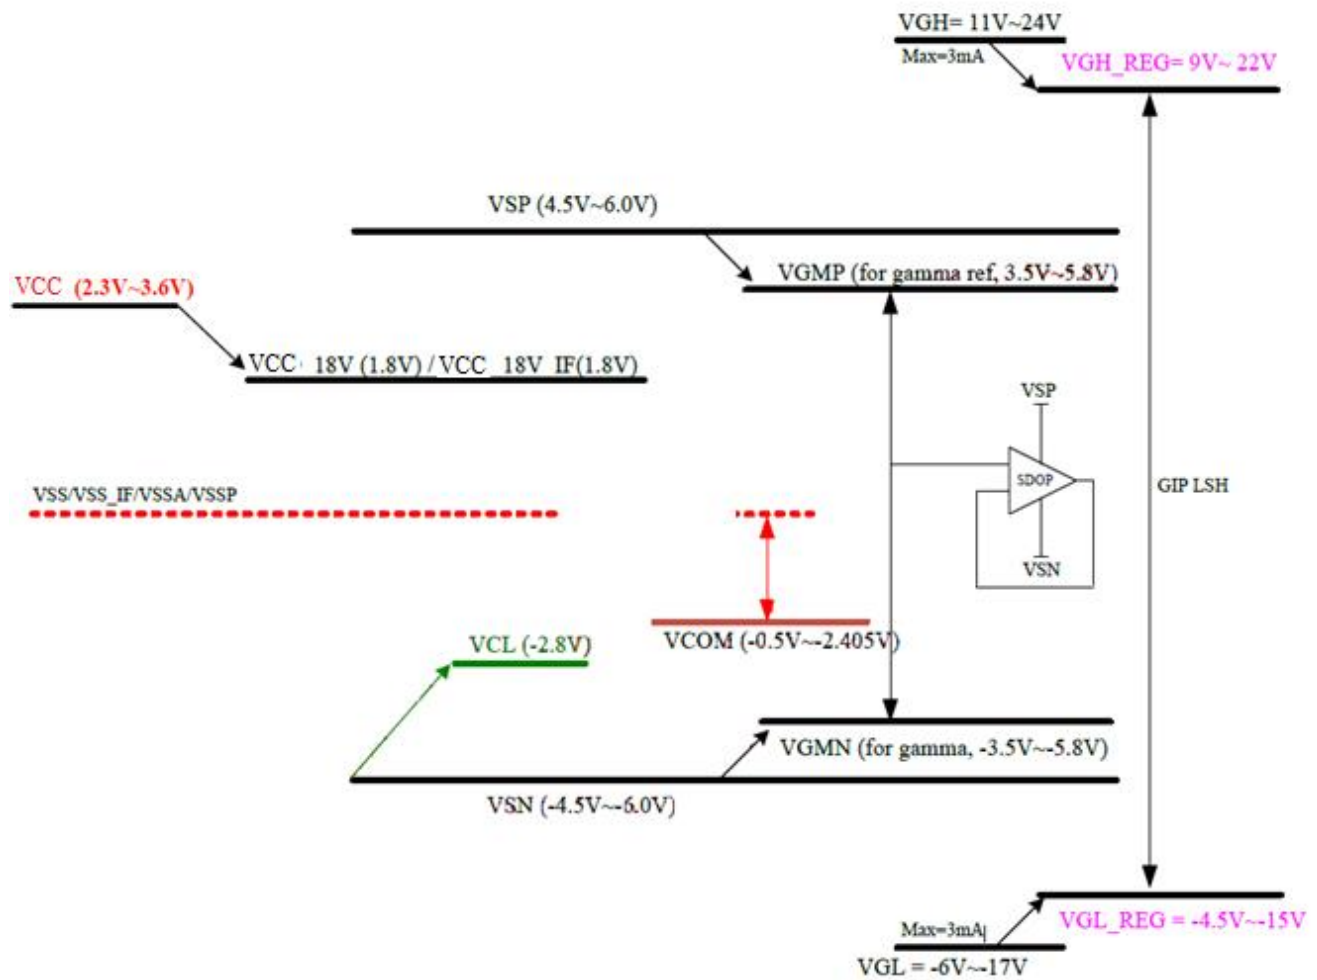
VGH= 11V~24V
Max=3mA
VGH_REG= 9V~ 22V

VSP (4.5V~6.0V)

VGMP (for gamma ref, 3.5V~5.8V)

VCC (2.3V~3.6V)

VCC_18V (1.8V) / VCC_18V_IF(1.8V)

VSP

SDOP

VSN

GIP LSH

VSS/VSS_IF/VSSA/VSSP

VCL (-2.8V)

VCOM (-0.5V~-2.405V)

VGMN (for gamma, -3.5V~-5.8V)

VSN (-4.5V~-6.0V)

Max=3mA

VGL_REG = -4.5V~-15V

VGL = -6V~-17V